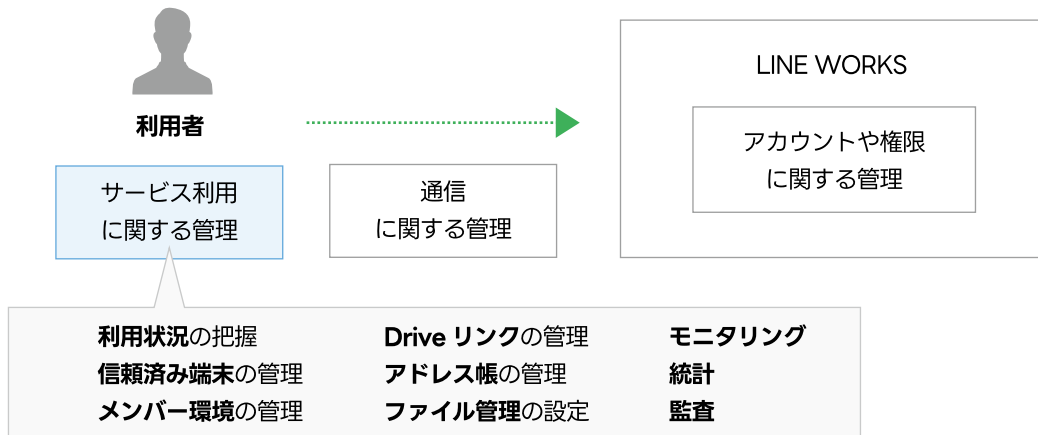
利用者

サービス利用
に関する管理

通信
に関する管理

LINE WORKS

アカウントや権限
に関する管理

利用状況の把握
信頼済み端末の管理
メンバー環境の管理

Drive リンクの管理
アドレス帳の管理
ファイル管理の設定

モニタリング
統計
監査